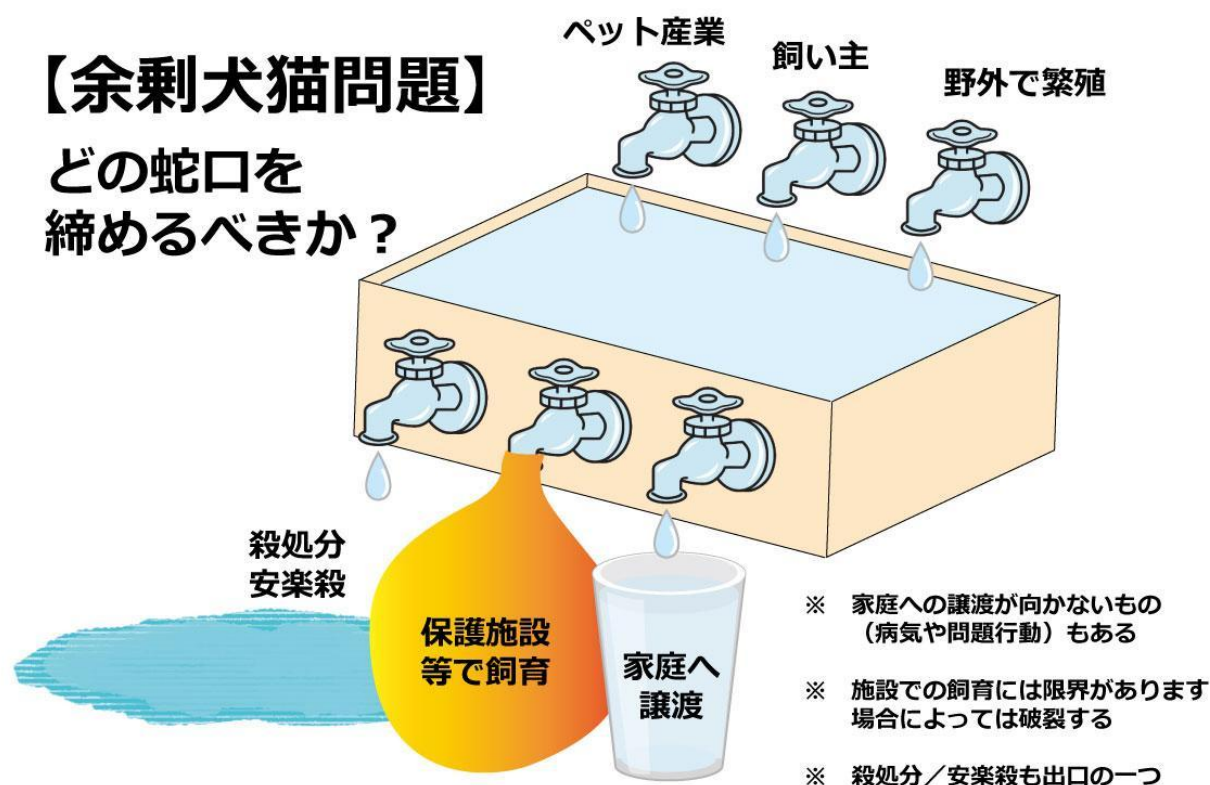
【余剰犬猫問題】

どの蛇口を締めるべきか？

ペット産業

飼い主

野外で繁殖

殺処分
安楽殺

保護施設等で飼育

家庭へ譲渡

※ 家庭への譲渡が向かないもの（病気や問題行動）もある

※ 施設での飼育には限界があります場合によっては破裂する

※ 殺処分／安楽殺も出口の一つ